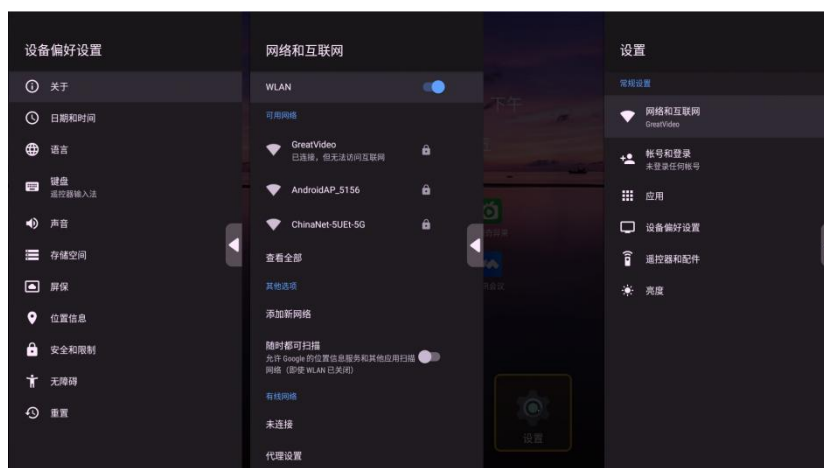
设备偏好设置

关于

日期和时间

语言

键盘
遥控器输入法

声音

存储空间

屏保

位置信息

安全和限制

无障碍

重置

网络和互联网

WLAN

可用网络

GreatVideo
已连接，但无法访问互联网

AndroidAP_5156

ChinaNet-5UEt-5G

查看全部

其他选项

添加新网络

随时都可扫描
允许 Google 的位置信息服务和其他应用扫描网络（即使 WLAN 已关闭）

有线网络

未连接

代理设置

下午

设置

设置

常规设置

网络和互联网
GreatVideo

帐号和登录
未登录任何帐号

应用

设备偏好设置

遥控器和配件

亮度